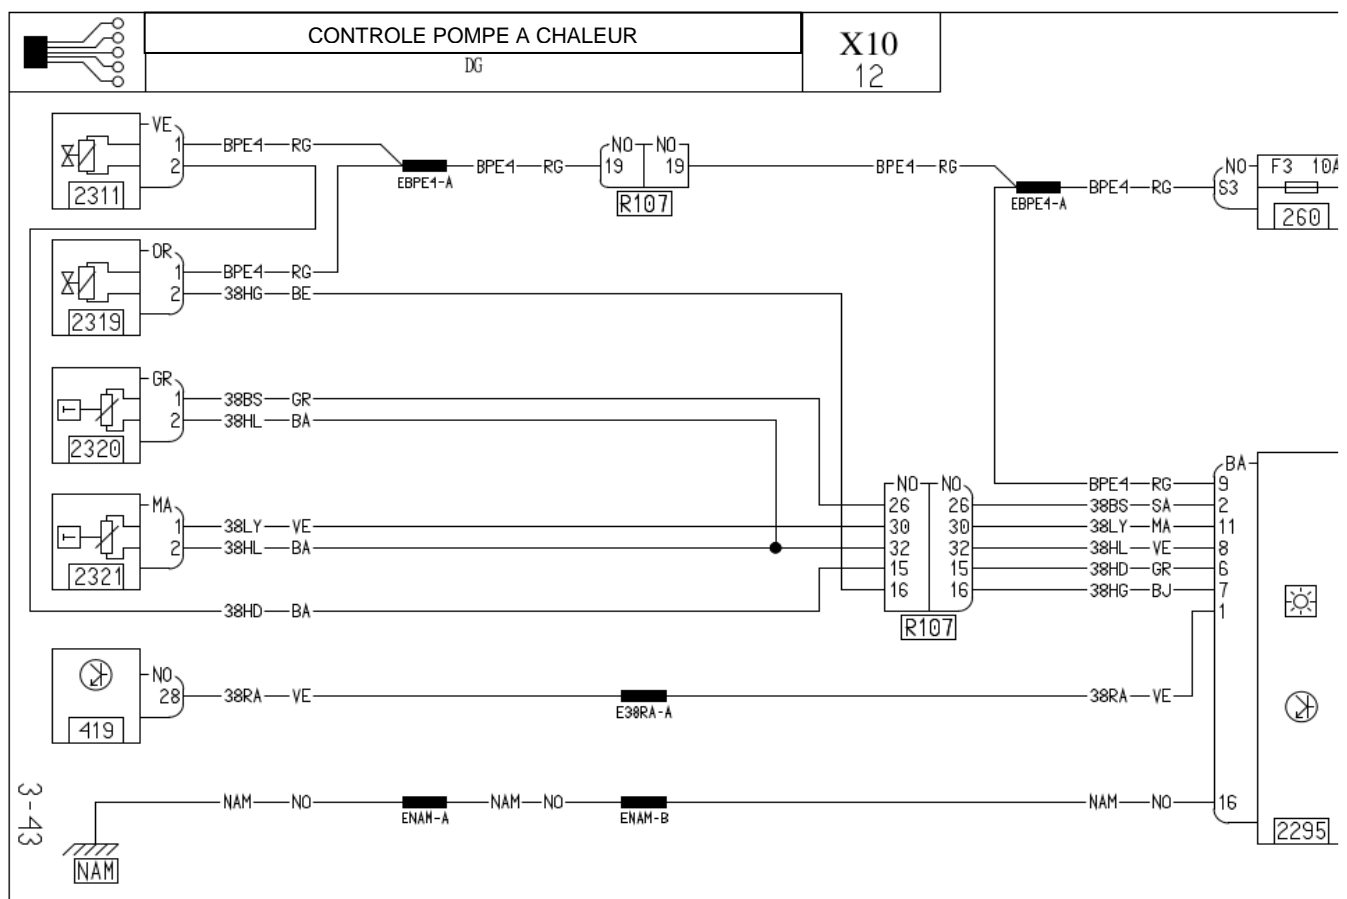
CONTROLE POMPE A CHALEUR
DG
X10
12

VE
1 BPE4 RG
2
2311
EBPE4-A
BPE4 RG
NO NO
19 19
R107
BPE4 RG
EBPE4-A
BPE4 RG
NO
S3
F3 10A
260

OR
1 BPE4 RG
2 38HG BE
2319

GR
1 38BS GR
2 38HL BA
2320

MA
1 38LY VE
2 38HL BA
2321

38HD BA

NO NO
26 26
30 30
32 32
15 15
16 16
R107

BA
BPE4 RG 9
38BS SA 2
38LY MA 11
38HL VE 8
38HD GR 6
38HG BJ 7
1

NO
28 38RA VE
419
E38RA-A
38RA VE

NAM NO
ENAM-A
NAM NO
ENAM-B
NAM NO 16
2295

3-43
NAM